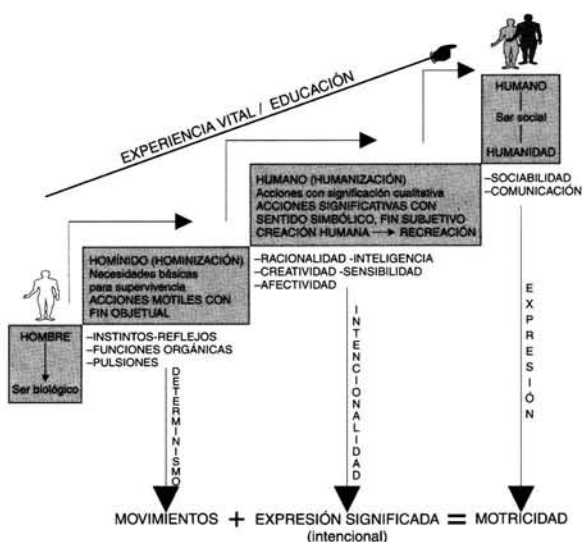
EXPERIENCIA VITAL / EDUCACIÓN

HUMANO
Ser social
HUMANIDAD

-SOCIABILIDAD
-COMUNICACIÓN

HUMANO (HUMANIZACIÓN)
Acciones con significación cualitativa
ACCIONES SIGNIFICATIVAS CON SENTIDO SIMBÓLICO, FIN SUBJETIVO
CREACIÓN HUMANA → RECREACIÓN

-RACIONALIDAD -INTELIGENCIA
-CREATIVIDAD -SENSIBILIDAD
-AFECTIVIDAD

HOMÍNIDO (HOMINIZACIÓN)
Necesidades básicas para supervivencia
ACCIONES MOTILES CON FIN OBJETUAL

HOMBRE
Ser biológico

-INSTINTOS-REFLEJOS
-FUNCIONES ORGÁNICAS
-PULSIONES

DETERMINISMO

INTENCIONALIDAD

EXPRESIÓN

MOVIMIENTOS + EXPRESIÓN SIGNIFICADA = MOTRICIDAD
(intencional)